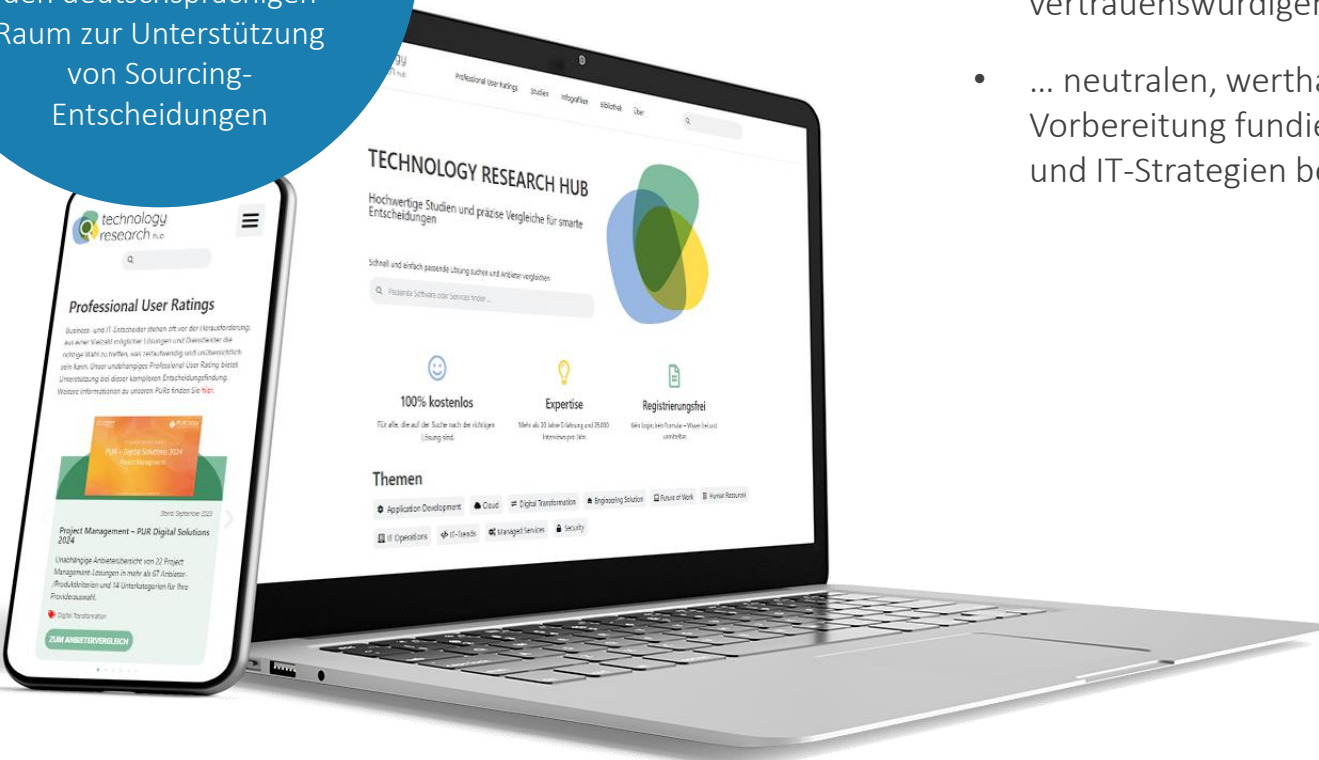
den deutschsprachigen Raum zur Unterstützung von Sourcing-Entscheidungen

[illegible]gy
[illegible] hub

Professional User Ratings Studien Infografiken Bibliothek Über

TECHNOLOGY RESEARCH HUB

Hochwertige Studien und präzise Vergleiche für smarte Entscheidungen

Schnell und einfach passende Lösung suchen und Anbieter vergleichen

Passende Software oder Services finden ...

100% kostenlos
Für alle, die auf der Suche nach der richtigen Lösung sind.

Expertise
Mehr als 20 Jahre Erfahrung und 25.000 Interviews pro Jahr.

Registrierungsfrei
Kein Login, kein Formular – Wissen frei und unmittelbar.

Themen

Application Development Cloud Digital Transformation Engineering Solution Future of Work Human Resources IT Operations IT-Trends Managed Services Security

technology research hub

Professional User Ratings

Business- und IT-Entscheider stehen oft vor der Herausforderung, aus einer Vielzahl möglicher Lösungen und Dienstleister die richtige Wahl zu treffen, was zeitaufwendig und unübersichtlich sein kann. Unser unabhängiges Professional User Rating bietet Unterstützung bei dieser komplexen Entscheidungsfindung. Weitere Informationen zu unseren PURs finden Sie hier.

PUR – Digital Solutions 2024
Project Management

Stand: September 2023

Project Management – PUR Digital Solutions 2024

Unabhängige Anbieterübersicht von 22 Project Management-Lösungen in mehr als 67 Anbieter-/Produktkriterien und 14 Unterkategorien für Ihre Providerauswahl.

Digital Transformation

ZUM ANBIETERVERGLEICH

vertrauenswürdiger

• … neutralen, wertha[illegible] Vorbereitung fundie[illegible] und IT-Strategien be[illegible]